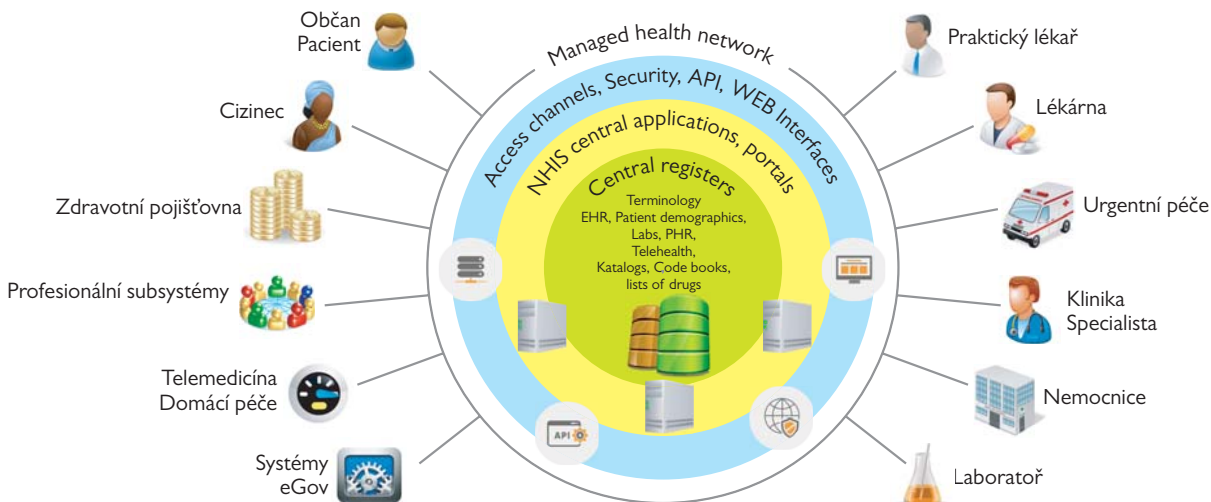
Managed health network

Access channels, Security, API, WEB Interfaces

NHIS central applications, portals

Central registers

Terminology
EHR, Patient demographics,
Labs, PHR,
Telehealth,
Katalogs, Code books,
lists of drugs

API

Občan
Pacient

Cizinec

Zdravotní pojišťovna

Profesionální subsystémy

Telemedicína
Domácí péče

Systémy
eGov

Praktický lékař

Lékárna

Urgentní péče

Klinika
Specialista

Nemocnice

Laboratoř